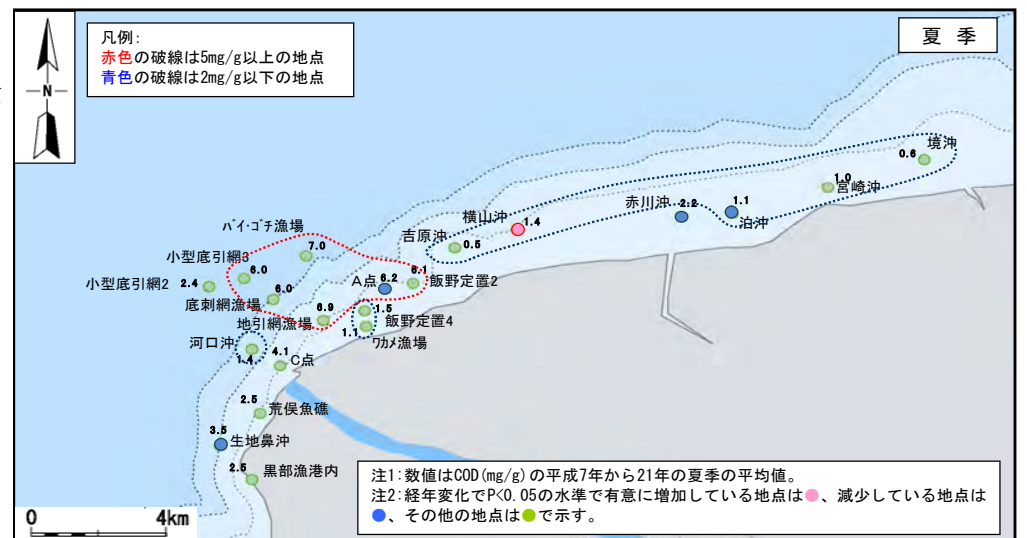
凡例:
赤色の破線は5mg/g以上の地点
青色の破線は2mg/g以下の地点

N

夏季

境沖
0.6
1.0
宮崎沖
1.1
泊沖
赤川沖
2.2
横山沖
1.4
吉原沖
0.5
バイ・ゴチ漁場
7.0
小型底引網3
6.0
小型底引網2
2.4
6.0
底刺網漁場
A点
6.2
6.1
飯野定置2
6.9
地引網漁場
1.5
飯野定置4
1.1
ワカメ漁場
河口沖
1.4
4.1
C点
2.5
荒俣魚礁
3.5
生地鼻沖
2.5
黒部漁港内

0
4km

注1:数値はCOD(mg/g)の平成7年から21年の夏季の平均値。
注2:経年変化でP<0.05の水準で有意に増加している地点は、減少している地点は、その他の地点はで示す。